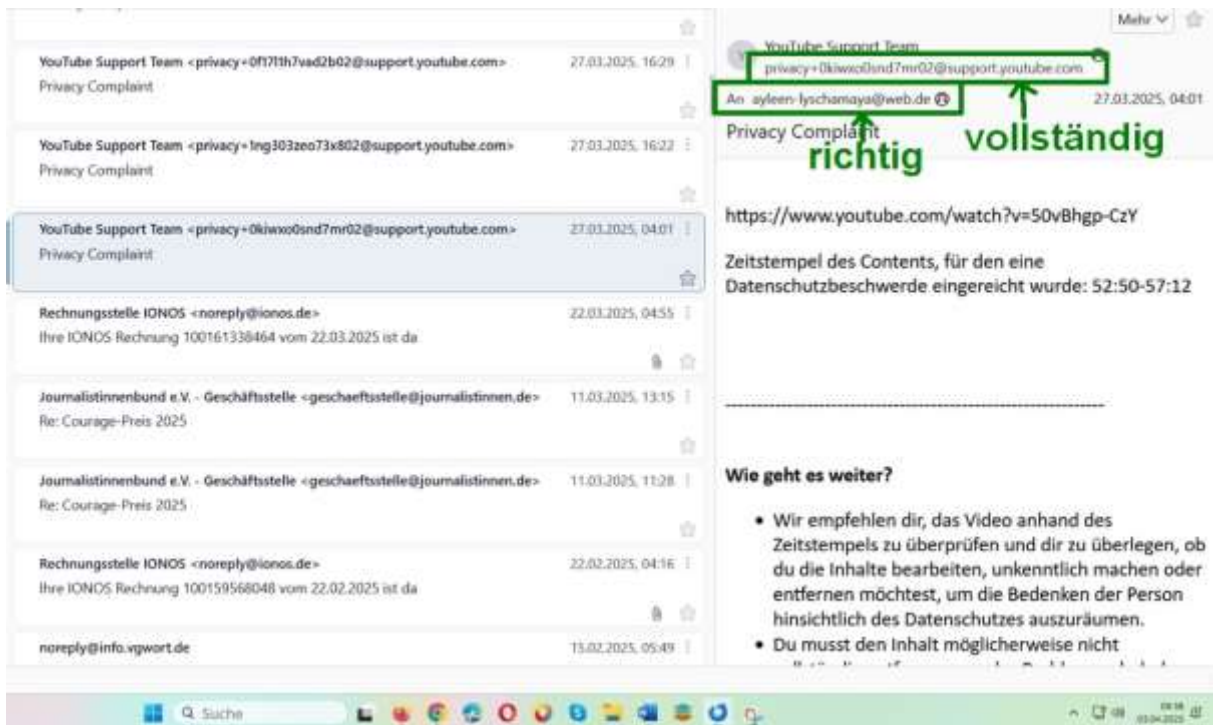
YouTube Support Team <privacy+0f17l1h7vad2b02@support.youtube.com>
Privacy Complaint
27.03.2025, 16:29

YouTube Support Team <privacy+1ng303zeo73x802@support.youtube.com>
Privacy Complaint
27.03.2025, 16:22

YouTube Support Team <privacy+0kiwxo0snd7mr02@support.youtube.com>
Privacy Complaint
27.03.2025, 04:01

Rechnungsstelle IONOS <noreply@ionos.de>
Ihre IONOS Rechnung 100161338464 vom 22.03.2025 ist da
22.03.2025, 04:55

Journalistinnenbund e.V. - Geschäftsstelle <geschaeftsstelle@journalistinnen.de>
Re: Courage-Preis 2025
11.03.2025, 13:15

Journalistinnenbund e.V. - Geschäftsstelle <geschaeftsstelle@journalistinnen.de>
Re: Courage-Preis 2025
11.03.2025, 11:28

Rechnungsstelle IONOS <noreply@ionos.de>
Ihre IONOS Rechnung 100159568048 vom 22.02.2025 ist da
22.02.2025, 04:16

noreply@info.vgwort.de
15.02.2025, 05:49

Mehr

YouTube Support Team
privacy+0kiwxo0snd7mr02@support.youtube.com
An ayleen-lyschamaya@web.de
27.03.2025, 04:01
vollständig
Privacy Complaint
richtig

https://www.youtube.com/watch?v=50vBhgp-CzY

Zeitstempel des Contents, für den eine Datenschutzbeschwerde eingereicht wurde: 52:50-57:12

------------------------------------------------------------

Wie geht es weiter?

• Wir empfehlen dir, das Video anhand des Zeitstempels zu überprüfen und dir zu überlegen, ob du die Inhalte bearbeiten, unkenntlich machen oder entfernen möchtest, um die Bedenken der Person hinsichtlich des Datenschutzes auszuräumen.
• Du musst den Inhalt möglicherweise nicht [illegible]

Suche